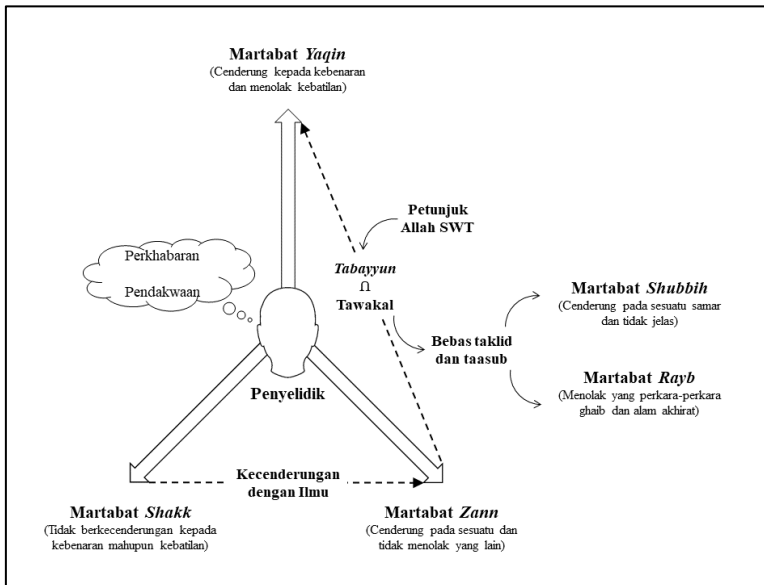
Martabat *Yaqin*
(Cenderung kepada kebenaran dan menolak kebatilan)

Petunjuk Allah SWT

Perkhabaran

Pendakwaan

*Tabayyun*
∩
Tawakal

Martabat *Shubbih*
(Cenderung pada sesuatu samar dan tidak jelas)

Bebas taklid dan taasub

Martabat *Rayb*
(Menolak yang perkara-perkara ghaib dan alam akhirat)

Penyelidik

Kecenderungan dengan Ilmu

Martabat *Shakk*
(Tidak berkecenderungan kepada kebenaran mahupun kebatilan)

Martabat *Zann*
(Cenderung pada sesuatu dan tidak menolak yang lain)